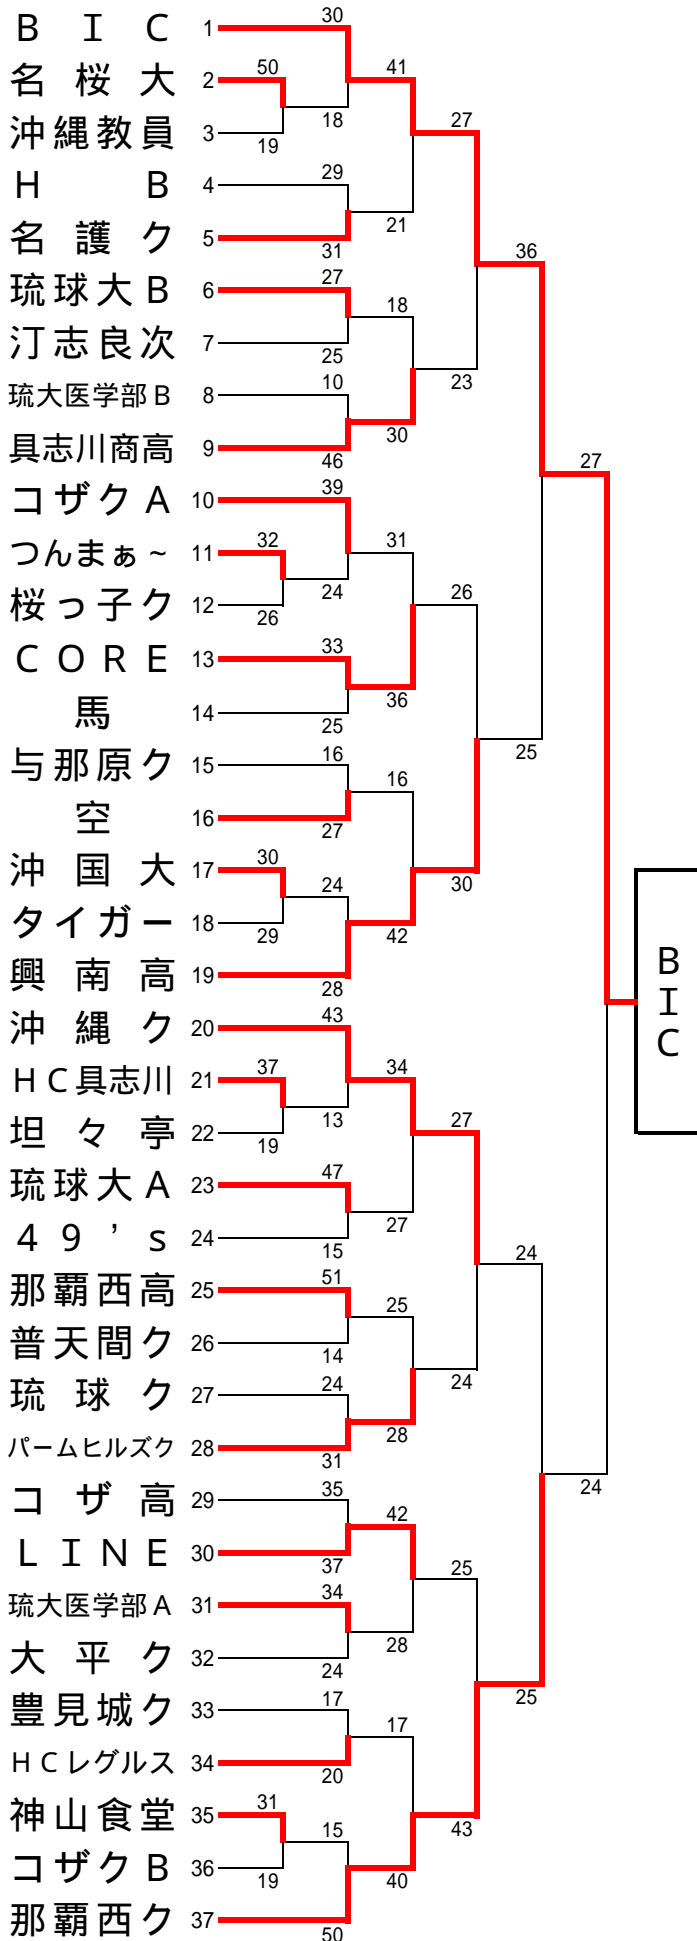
ＢＩＣ 1 30
名桜大 2 50
沖縄教員 3 19
ＨＢ 4 29
名護ク 5 31
琉球大Ｂ 6 27
汀志良次 7 25
琉大医学部Ｂ 8 10
具志川商高 9 46
コザクＡ 10 39
つんまぁ～ 11 32
桜っ子ク 12 26
ＣＯＲＥ 13 33
馬 14 25
与那原ク 15 16
空 16 27
沖国大 17 30
タイガー 18 29
興南高 19 28
沖縄ク 20 43
ＨＣ具志川 21 37
坦々亭 22 19
琉球大Ａ 23 47
４９’ｓ 24 15
那覇西高 25 51
普天間ク 26 14
琉球ク 27 24
パームヒルズク 28 31
コザ高 29 35
ＬＩＮＥ 30 37
琉大医学部Ａ 31 34
大平ク 32 24
豊見城ク 33 17
ＨＣレグルス 34 20
神山食堂 35 31
コザクＢ 36 19
那覇西ク 37 50

18 41 21 18 23 30 27 36 24 31 26 36 16 24 42 30 25 27 34 13 27 27 25 24 24 28 42 28 25 17 15 40 43 25 24 27 24

ＢＩＣ